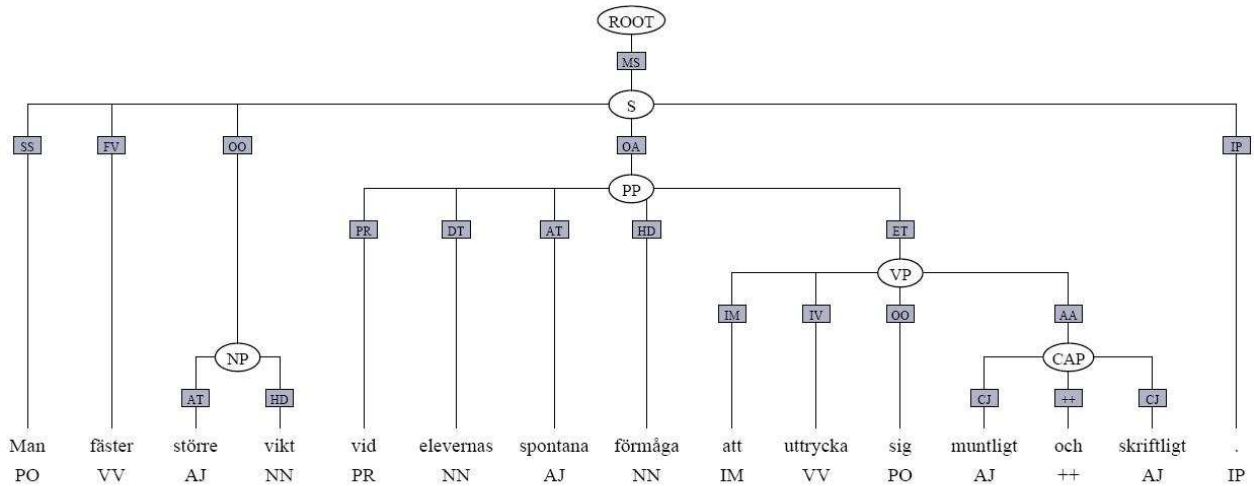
ROOT
MS
S
SS FV OO OA IP
PP
PR DT AT HD ET
VP
IM IV OO AA
NP
AT HD
CAP
CJ ++ CJ

| Man | fäster | större | vikt | vid | elevernas | spontana | förmåga | att | uttrycka | sig | muntligt | och | skriftligt | . |
|---|---|---|---|---|---|---|---|---|---|---|---|---|---|---|
| PO | VV | AJ | NN | PR | NN | AJ | NN | IM | VV | PO | AJ | ++ | AJ | IP |